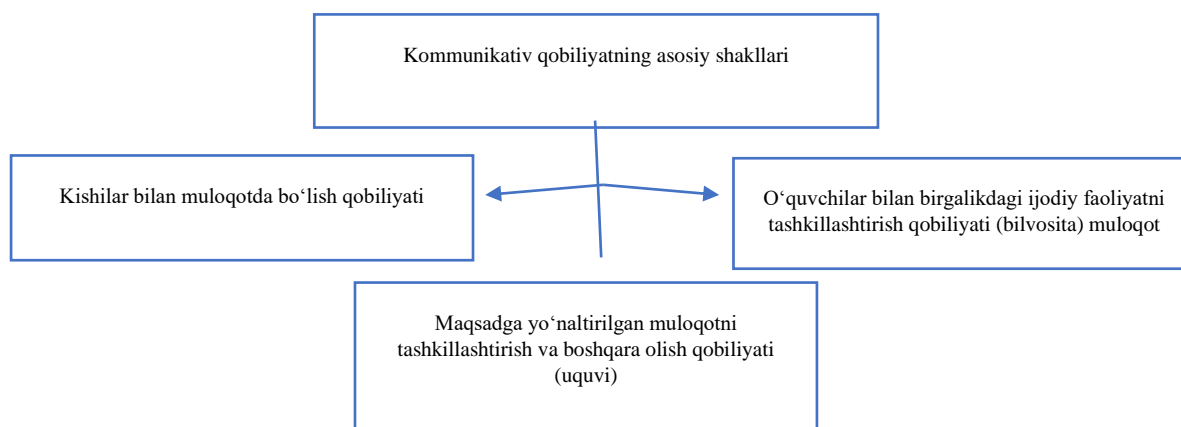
Kommunikativ qobiliyatning asosiy shakllari

Kishilar bilan muloqotda bo‘lish qobiliyati

O‘quvchilar bilan birgalikdagi ijodiy faoliyatni tashkillashtirish qobiliyati (bilvosita) muloqot

Maqsadga yo‘naltirilgan muloqotni tashkillashtirish va boshqara olish qobiliyati (uquvi)